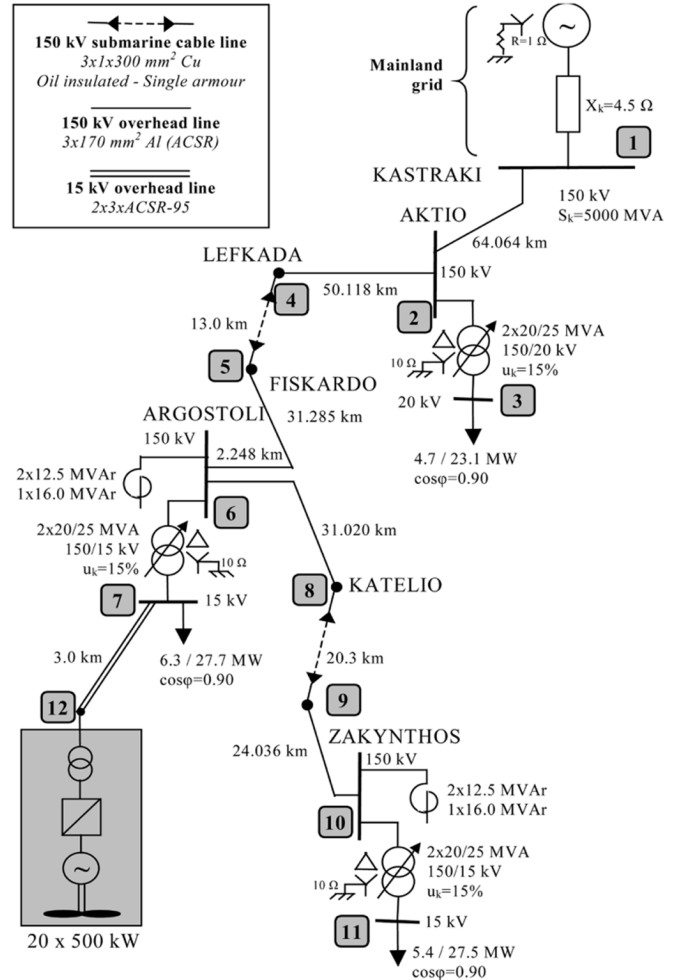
150 kV submarine cable line
$3x1x300$ mm$^2$ Cu
Oil insulated - Single armour

150 kV overhead line
$3x170$ mm$^2$ Al (ACSR)

15 kV overhead line
2x3xACSR-95

Mainland grid

R=1 Ω

$X_k$=4.5 Ω

1

KASTRAKI

150 kV
$S_k$=5000 MVA

AKTIO

64.064 km

LEFKADA

150 kV

50.118 km

4

13.0 km

2

2x20/25 MVA
150/20 kV
$u_k$=15%

10 Ω

5

FISKARDO

20 kV

3

ARGOSTOLI

31.285 km

150 kV

2.248 km

4.7 / 23.1 MW
cosφ=0.90

2x12.5 MVAr
1x16.0 MVAr

6

31.020 km

2x20/25 MVA
150/15 kV
$u_k$=15%

10 Ω

8

KATELIO

7

15 kV

3.0 km

6.3 / 27.7 MW
cosφ=0.90

20.3 km

12

9

ZAKYNTHOS

24.036 km

150 kV

2x12.5 MVAr
1x16.0 MVAr

10

2x20/25 MVA
150/15 kV
$u_k$=15%

10 Ω

11

15 kV

20 x 500 kW

5.4 / 27.5 MW
cosφ=0.90